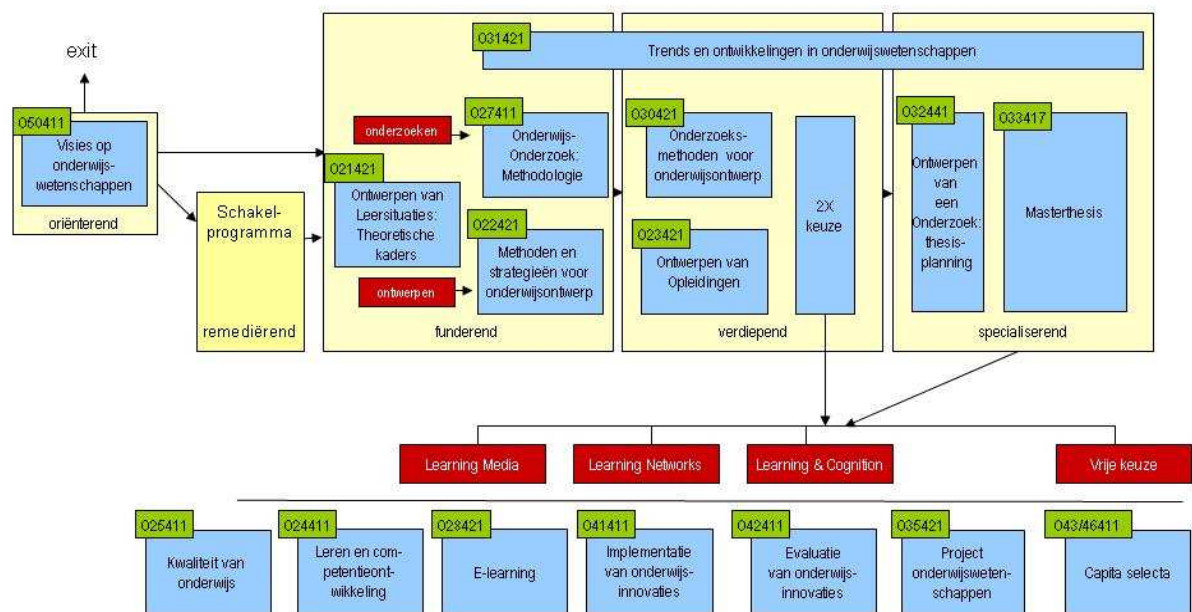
exit

050411
Visies op onderwijswetenschappen
oriënterend

Schakelprogramma
remediërend

031421
Trends en ontwikkelingen in onderwijswetenschappen

onderzoeken

027411
Onderwijs-Onderzoek: Methodologie

021421
Ontwerpen van Leersituaties: Theoretische kaders

022421
Methoden en strategieën voor onderwijsontwerp

ontwerpen

funderend

030421
Onderzoeksmethoden voor onderwijsontwerp

023421
Ontwerpen van Opleidingen

2X keuze

verdiepend

032441
Ontwerpen van een Onderzoek: thesisplanning

033417
Masterthesis

specialiserend

Learning Media

Learning Networks

Learning & Cognition

Vrije keuze

025411
Kwaliteit van onderwijs

024411
Leren en competentieontwikkeling

028421
E-learning

041411
Implementatie van onderwijsinnovaties

042411
Evaluatie van onderwijsinnovaties

035421
Project onderwijswetenschappen

043/46411
Capita selecta